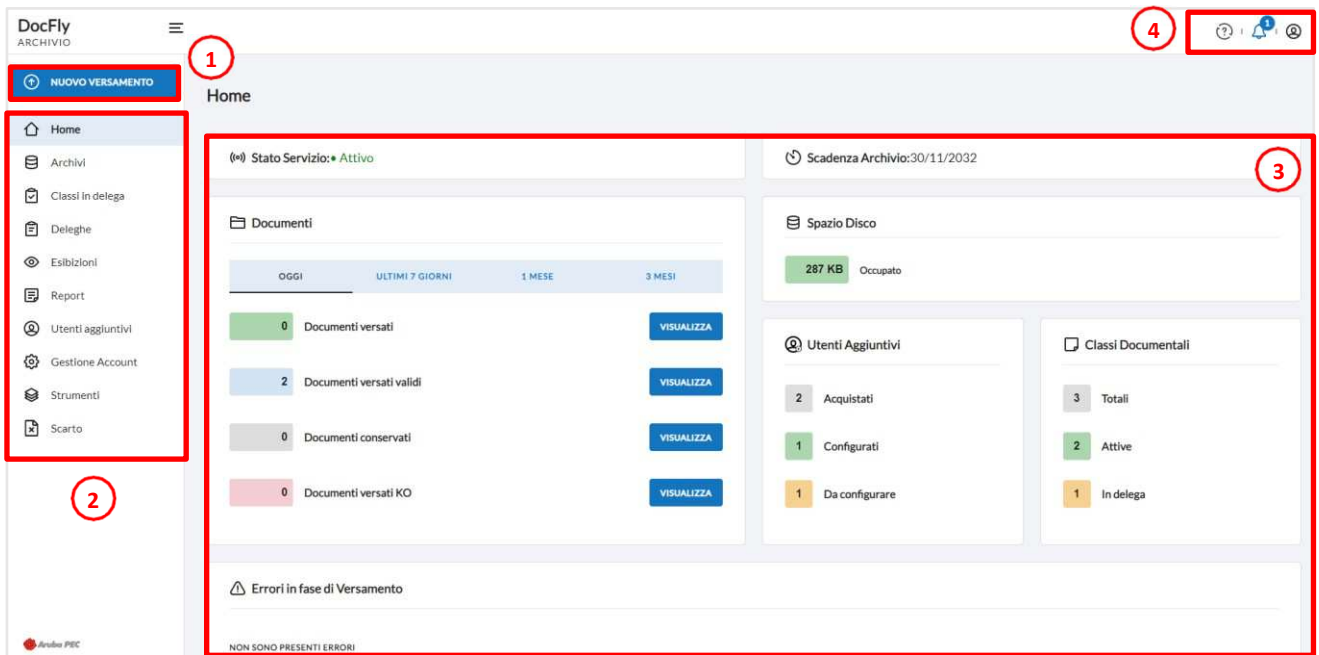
DocFly
ARCHIVIO

1

NUOVO VERSAMENTO

Home
Archivi
Classi in delega
Deleghe
Esibizioni
Report
Utenti aggiuntivi
Gestione Account
Strumenti
Scarto

2

Aruba PEC

4

1

Home

Stato Servizio: • Attivo

Scadenza Archivio:30/11/2032

3

Documenti

| OGGI | ULTIMI 7 GIORNI | 1 MESE | 3 MESI |
|---|---|---|---|

0 Documenti versati VISUALIZZA

2 Documenti versati validi VISUALIZZA

0 Documenti conservati VISUALIZZA

0 Documenti versati KO VISUALIZZA

Spazio Disco

287 KB Occupato

Utenti Aggiuntivi

2 Acquistati

1 Configurati

1 Da configurare

Classi Documentali

3 Totali

2 Attive

1 In delega

Errori in fase di Versamento

NON SONO PRESENTI ERRORI